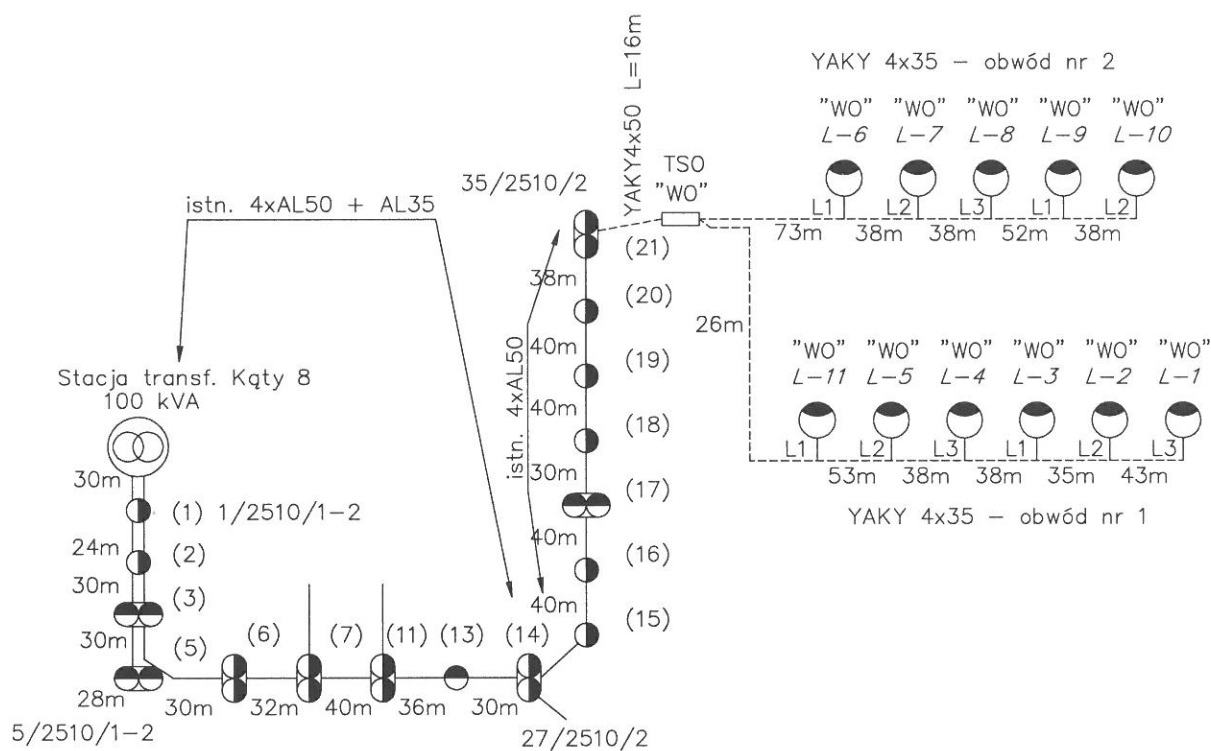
YAKY4x50 L=16m

YAKY 4x35 – obwód nr 2

"WO" "WO" "WO" "WO" "WO"
L-6 L-7 L-8 L-9 L-10

TSO
"WO"

35/2510/2

istn. 4xAL50 + AL35

L1 L2 L3 L1 L2
73m 38m 38m 52m 38m

(21)
38m
(20)
26m
40m
(19)
"WO" "WO" "WO" "WO" "WO" "WO"
L-11 L-5 L-4 L-3 L-2 L-1

Stacja transf. Kąty 8
100 kVA

istn. 4xAL50
40m
(18)
30m
L1 L2 L3 L1 L2 L3
53m 38m 38m 35m 43m
(17)

30m
(1) 1/2510/1-2
40m
YAKY 4x35 – obwód nr 1
24m
(2)
(16)
30m
(3)
40m
(15)
30m
(5) (6) (7) (11) (13) (14)
28m
30m 32m 40m 36m 30m
5/2510/1-2
27/2510/2